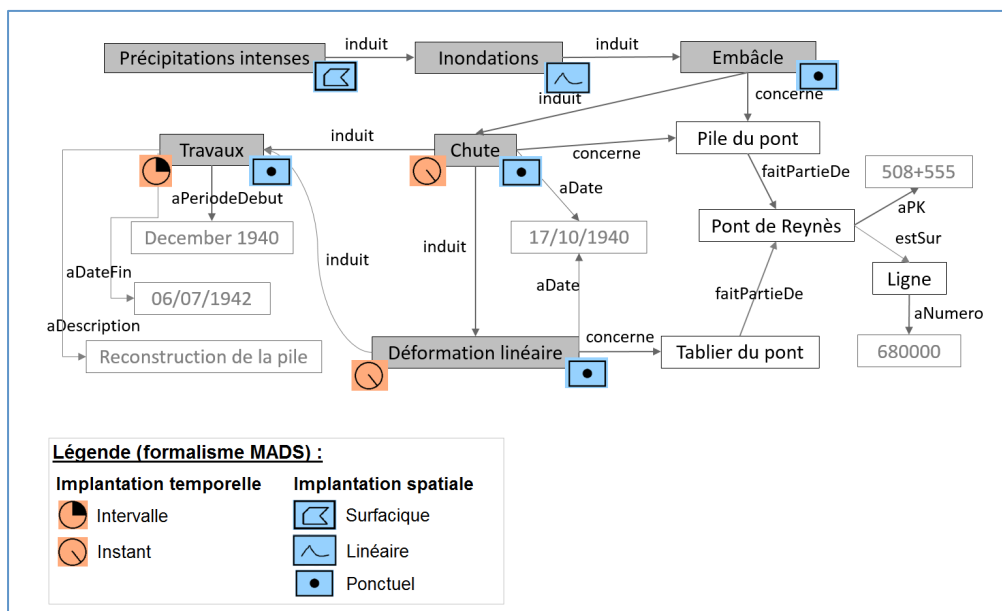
Précipitations intenses
induit
Inondations
induit
Embâcle
induit
concerne
induit
Travaux
Chute
concerne
Pile du pont
aPeriodeDebut
aDate
faitPartieDe
508+555
December 1940
17/10/1940
aPK
Pont de Reynès
induit
estSur
induit
aDateFin
aDate
faitPartieDe
Ligne
06/07/1942
aNumero
aDescription
concerne
Reconstruction de la pile
Déformation linéaire
Tablier du pont
680000

Légende (formalisme MADS) :
Implantation temporelle
Intervalle
Instant
Implantation spatiale
Surfacique
Linéaire
Ponctuel